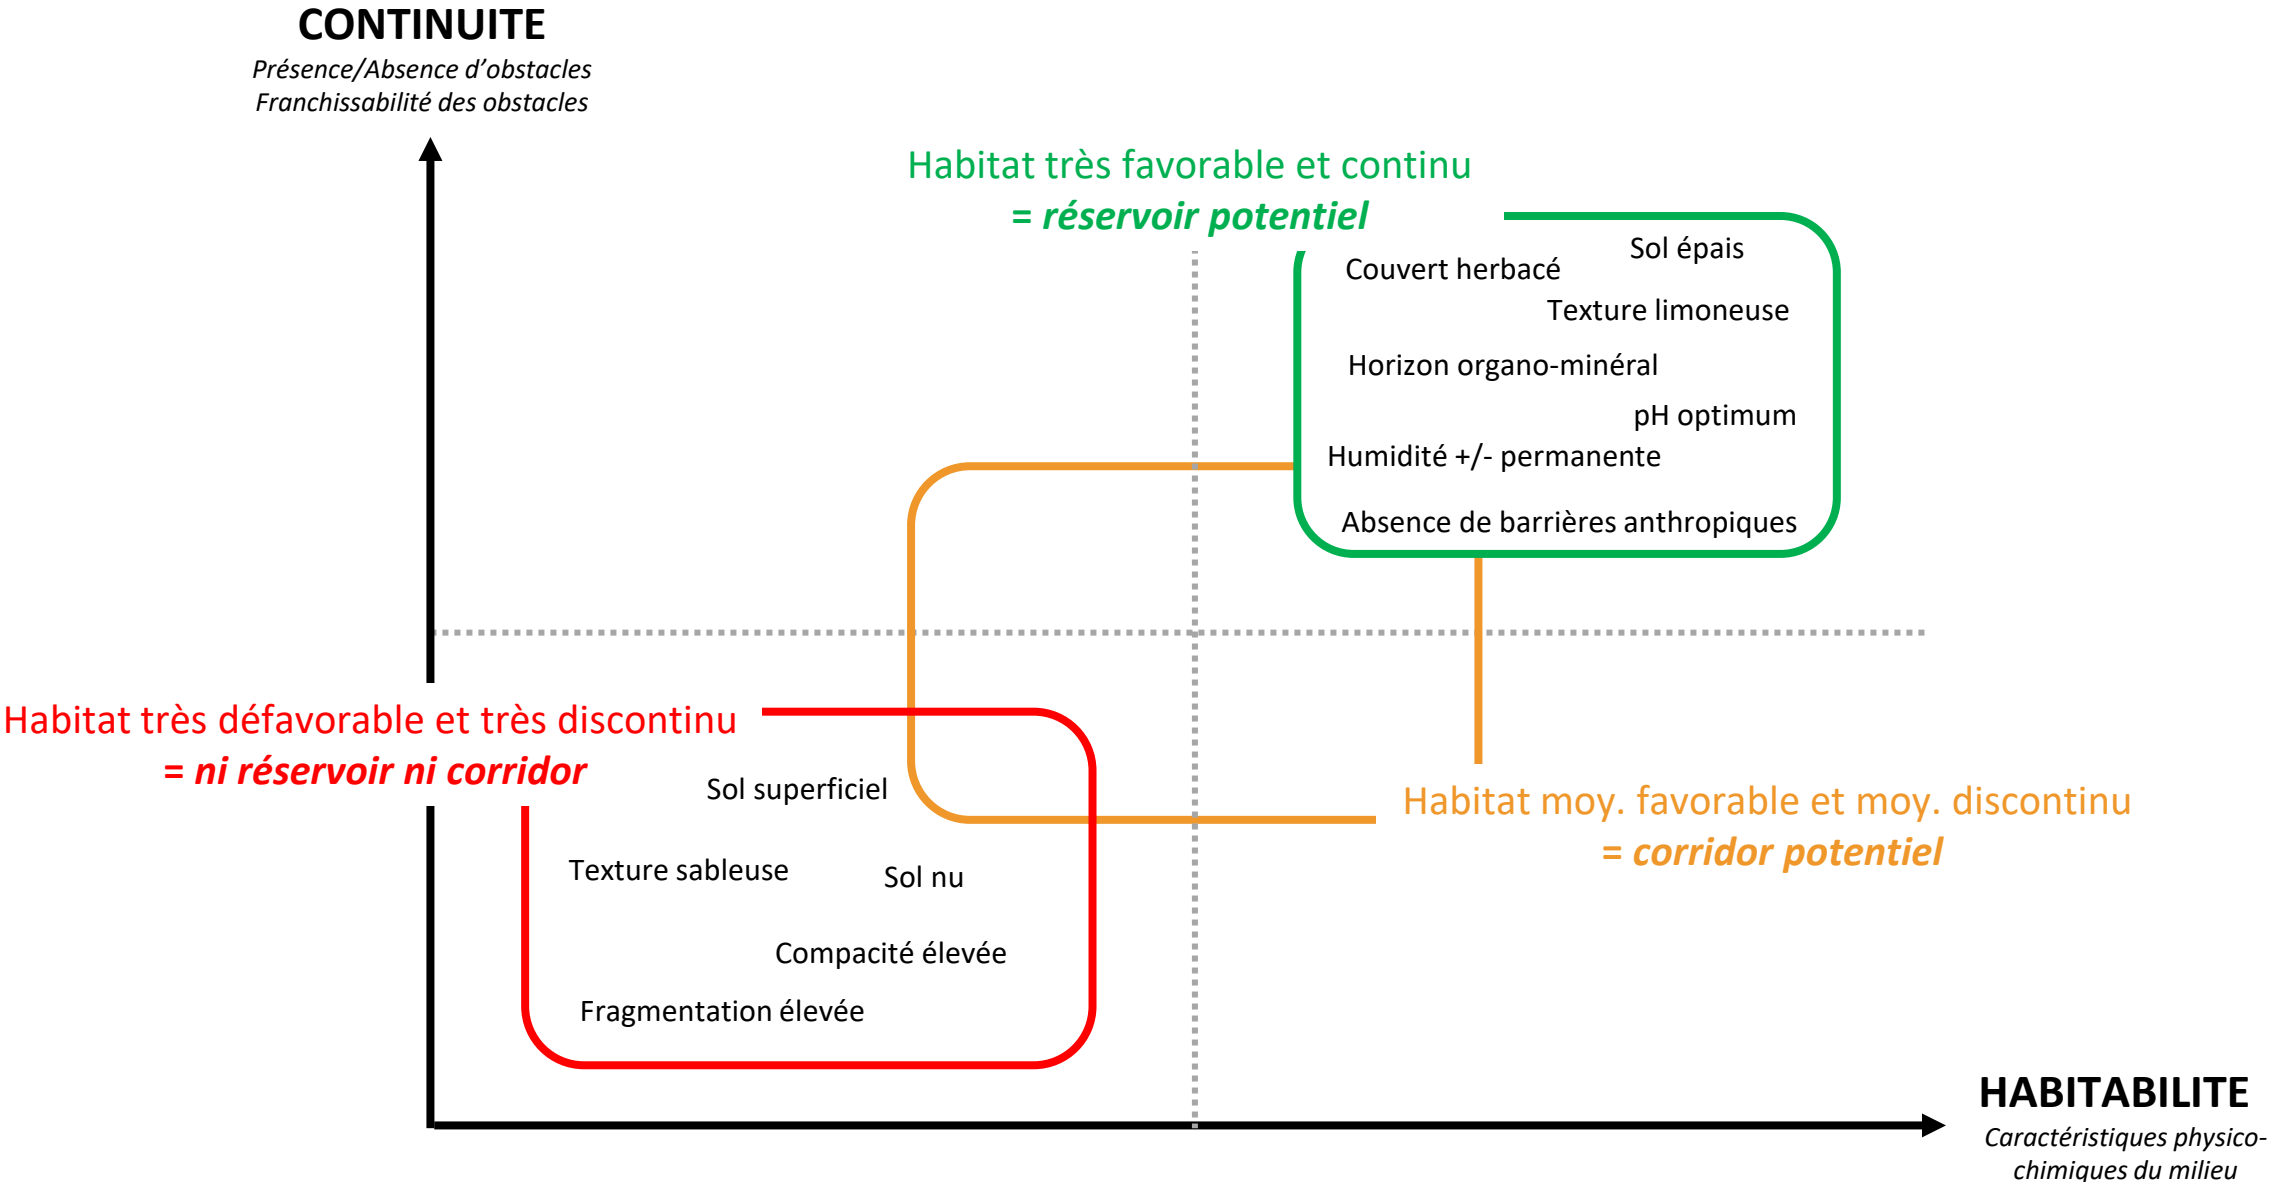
CONTINUITE

*Présence/Absence d'obstacles*
*Franchissabilité des obstacles*

Habitat très favorable et continu
= *réservoir potentiel*

Couvert herbacé

Sol épais

Texture limoneuse

Horizon organo-minéral

pH optimum

Humidité +/- permanente

Absence de barrières anthropiques

Habitat très défavorable et très discontinu
= *ni réservoir ni corridor*

Sol superficiel

Texture sableuse

Sol nu

Compacité élevée

Fragmentation élevée

Habitat moy. favorable et moy. discontinu
= *corridor potentiel*

HABITABILITE

*Caractéristiques physico-chimiques du milieu*